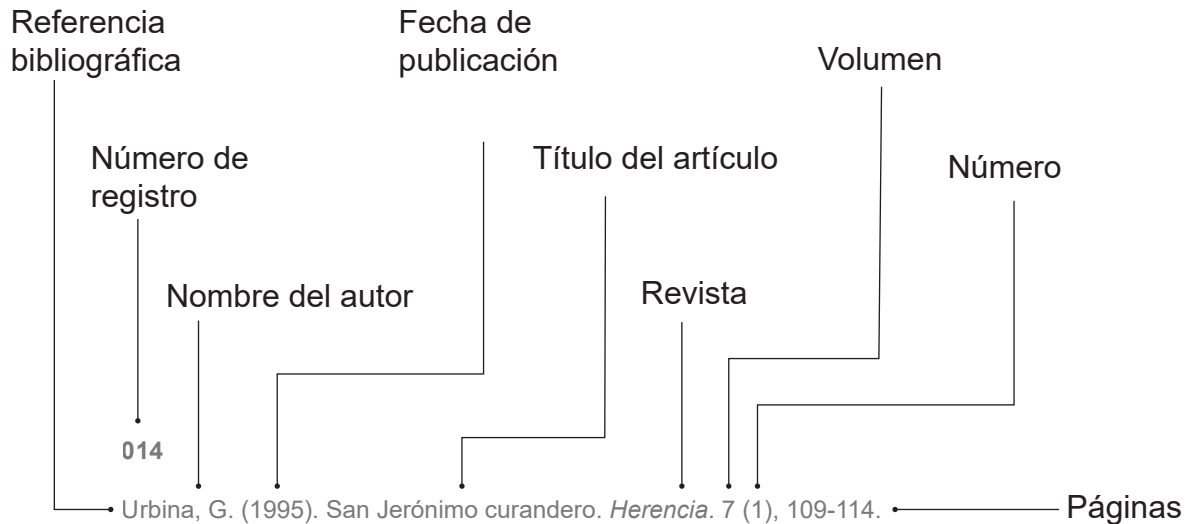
Referencia bibliográfica

Fecha de publicación

Volumen

Número de registro

Título del artículo

Número

Nombre del autor

Revista

014

Urbina, G. (1995). San Jerónimo curandero. *Herencia*. 7 (1), 109-114.

Páginas